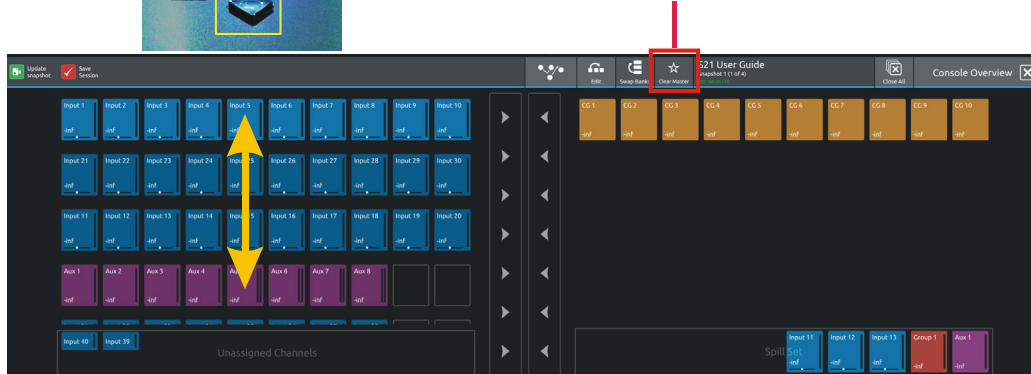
Update snapshot

Save Session

Edit

Swap Banks

Clear Master

S21 User Guide
Snapshot 1 (1 of 4)

Close All

Console Overview

| Input 1 -inf | Input 2 -inf | Input 3 -inf | Input 4 -inf | Input 5 -inf | Input 6 -inf | Input 7 -inf | Input 8 -inf | Input 9 -inf | Input 10 -inf |
|---|---|---|---|---|---|---|---|---|---|
| Input 21 -inf | Input 22 -inf | Input 23 -inf | Input 24 -inf | Input 25 -inf | Input 26 -inf | Input 27 -inf | Input 28 -inf | Input 29 -inf | Input 30 -inf |
| Input 11 -inf | Input 12 -inf | Input 13 -inf | Input 14 -inf | Input 15 -inf | Input 16 -inf | Input 17 -inf | Input 18 -inf | Input 19 -inf | Input 20 -inf |
| Aux 1 -inf | Aux 2 -inf | Aux 3 -inf | Aux 4 -inf | Aux 5 -inf | Aux 6 -inf | Aux 7 -inf | Aux 8 -inf | | |

| CG 1 -inf | CG 2 -inf | CG 3 -inf | CG 4 -inf | CG 5 -inf | CG 6 -inf | CG 7 -inf | CG 8 -inf | CG 9 -inf | CG 10 -inf |
|---|---|---|---|---|---|---|---|---|---|

Input 40
Input 39
Unassigned Channels

Input 11 -inf
Input 12 -inf
Input 13 -inf
Group 1 -inf
Aux 1 -inf
Spill Set